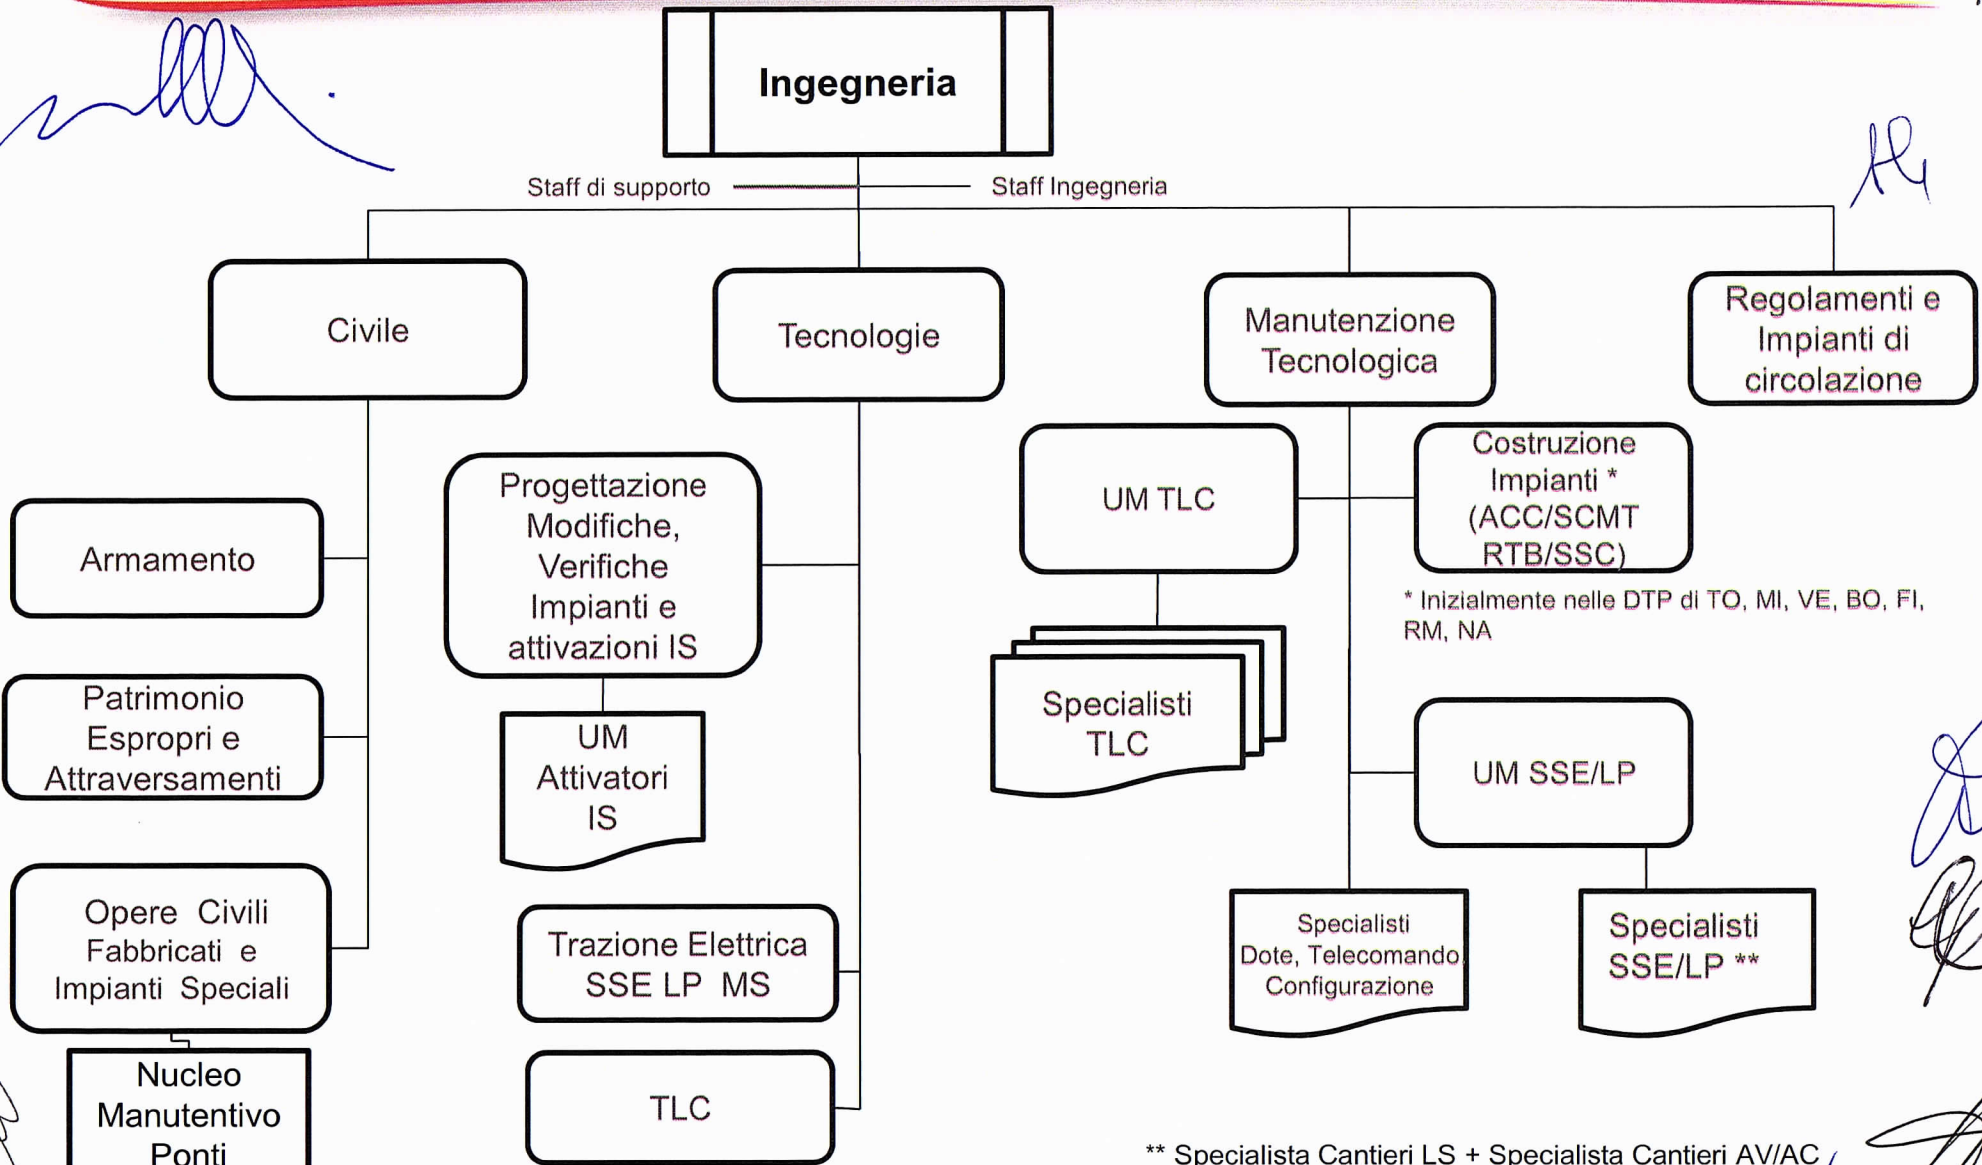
Ingegneria

Staff di supporto

Staff Ingegneria

Civile

Tecnologie

Manutenzione Tecnologica

Regolamenti e Impianti di circolazione

Armamento

Patrimonio Espropri e Attraversamenti

Opere Civili Fabbricati e Impianti Speciali

Nucleo Manutentivo Ponti

Progettazione Modifiche, Verifiche Impianti e attivazioni IS

UM Attivatori IS

Trazione Elettrica SSE LP MS

TLC

UM TLC

Specialisti TLC

Costruzione Impianti * (ACC/SCMT RTB/SSC)

* Inizialmente nelle DTP di TO, MI, VE, BO, FI, RM, NA

UM SSE/LP

Specialisti Dote, Telecomando, Configurazione

Specialisti SSE/LP **

** Specialista Cantieri LS + Specialista Cantieri AV/AC